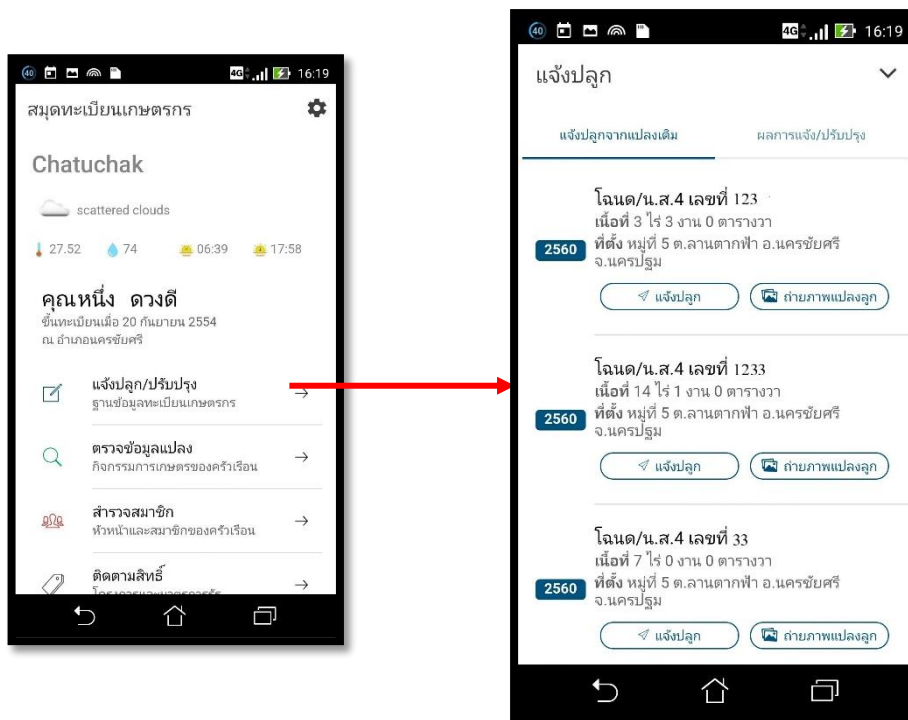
40 4G 16:19

สมุดทะเบียนเกษตรกร

Chatuchak

scattered clouds

27.52 74 06:39 17:58

คุณหนึ่ง ดวงดี
ขึ้นทะเบียนเมื่อ 20 กันยายน 2554
ณ อำเภอนครชัยศรี

แจ้งปลูก/ปรับปรุง
ฐานข้อมูลทะเบียนเกษตรกร

ตรวจข้อมูลแปลง
กิจกรรมการเกษตรของครัวเรือน

สำรวจสมาชิก
หัวหน้าและสมาชิกของครัวเรือน

ติดตามสิทธิ์
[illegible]

40 4G 16:19

แจ้งปลูก

แจ้งปลูกจากแปลงเดิม
ผลการแจ้ง/ปรับปรุง

โฉนด/น.ส.4 เลขที่ 123
เนื้อที่ 3 ไร่ 3 งาน 0 ตารางวา
2560 ที่ตั้ง หมู่ที่ 5 ต.ลานตากฟ้า อ.นครชัยศรี จ.นครปฐม
แจ้งปลูก
ถ่ายภาพแปลงลูก

โฉนด/น.ส.4 เลขที่ 1233
เนื้อที่ 14 ไร่ 1 งาน 0 ตารางวา
2560 ที่ตั้ง หมู่ที่ 5 ต.ลานตากฟ้า อ.นครชัยศรี จ.นครปฐม
แจ้งปลูก
ถ่ายภาพแปลงลูก

โฉนด/น.ส.4 เลขที่ 33
เนื้อที่ 7 ไร่ 0 งาน 0 ตารางวา
2560 ที่ตั้ง หมู่ที่ 5 ต.ลานตากฟ้า อ.นครชัยศรี จ.นครปฐม
แจ้งปลูก
ถ่ายภาพแปลงลูก